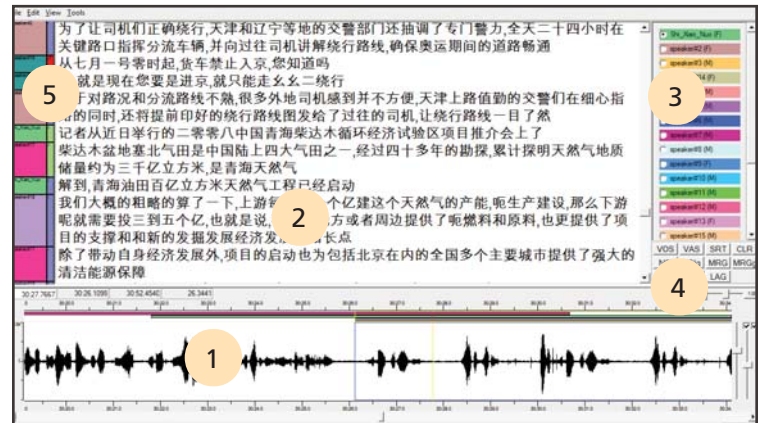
File Edit View Tools

为了让司机们正确绕行,天津和辽宁等地的交警部门还抽调了专门警力,全天二十四小时在关键路口指挥分流车辆,并向过往司机讲解绕行路线,确保奥运期间的道路畅通
从七月一号零时起,货车禁止入京,您知道吗
就是现在您要是进京,就只能走幺幺二绕行
对路况和分流路线不熟,很多外地司机感到并不方便,天津上路值勤的交警们在细心指的同时,还将提前印好的绕行路线图发给了过往的司机,让绕行路线一目了然
记者从近日举行的二零零八中国青海柴达木循环经济试验区项目推介会上了
柴达木盆地塞北气田是中国陆上四大气田之一,经过四十多年的勘探,累计探明天然气地质储量约为三千亿立方米,是青海天然气
解到,青海油田百亿立方米天然气工程已经启动
我们大概的粗略的算了一下,上游 亿建这个天然气的产能,呃生产建设,那么下游呢就需要投三到五个亿,也就是说, 方或者周边提供了呃燃料和原料,也更提供了项目的支撑和新的发掘发展经济发 长点
除了带动自身经济发展外,项目的启动也为包括在内的全国多个主要城市提供了强大的清洁能源保障

5
2
3
4
1

Shi_Xiao_Niao (F)
speaker#2 (F)
speaker#3 (F)
speaker#4 (F)
speaker#5 (M)
speaker#6 (M)
speaker#7 (M)
speaker#8 (M)
speaker#9 (F)
speaker#10 (M)
speaker#11 (M)
speaker#12 (F)
speaker#13 (F)
speaker#15 (M)

VOS VAS SRT CLR
MRG MRG
LAG

30.27.7667 30.26.1098 30.52.4540 26.3441